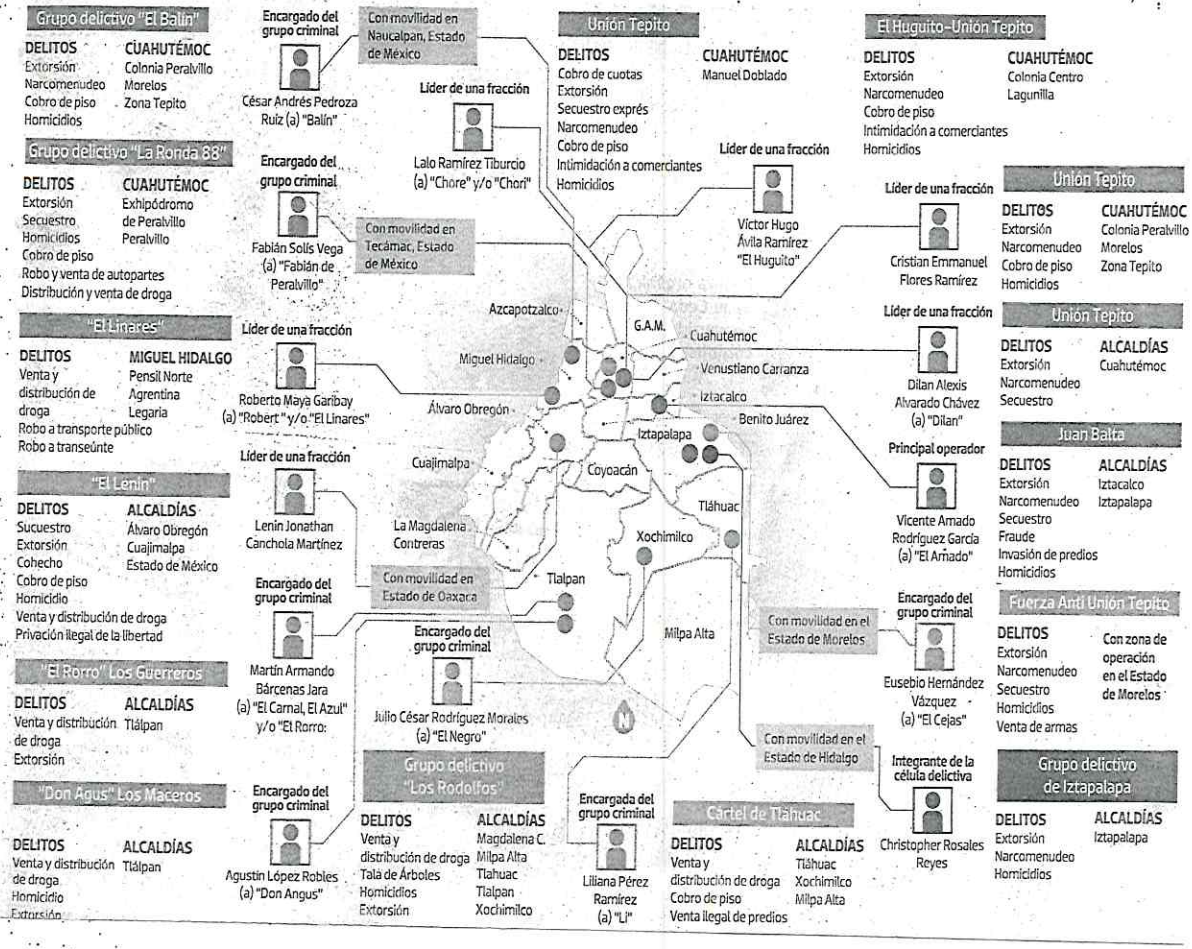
Grupo delictivo "El Balín"

| DELITOS | CUAHUTÉMOC |
|---|---|
| Extorsión | Colonia Peralvillo |
| Narcomenudeo | Morelos |
| Cobro de piso | Zona Tepito |
| Homicidios | |

Grupo delictivo "La Ronda 88"

| DELITOS | CUAHUTÉMOC |
|---|---|
| Extorsión | Exhipódromo |
| Secuestro | de Peralvillo |
| Homicidios | Peralvillo |
| Cobro de piso | |
| Robo y venta de autopartes | |
| Distribución y venta de droga | |

"El Linares"

| DELITOS | MIGUEL HIDALGO |
|---|---|
| Venta y distribución de droga | Pensil Norte |
| Robo a transporte público | Agrentina |
| Robo a transeúnte | Legaria |

"El Lenin"

| DELITOS | ALCALDÍAS |
|---|---|
| Sucuestro | Álvaro Obregón |
| Extorsión | Cuajimalpa |
| Cohecho | Estado de México |
| Cobro de piso | |
| Homicidio | |
| Venta y distribución de droga | |
| Privación ilegal de la libertad | |

"El Rorro" Los Guerreros

| DELITOS | ALCALDÍAS |
|---|---|
| Venta y distribución de droga | Tlálpan |
| Extorsión | |

"Don Agus" Los Maceros

| DELITOS | ALCALDÍAS |
|---|---|
| Venta y distribución de droga | Tlálpan |
| Homicidio | |
| Extorsión | |

Encargado del grupo criminal
César Andrés Pedroza Ruiz (a) "Balín"

Con movilidad en Naucalpan, Estado de México

Líder de una fracción
Lalo Ramírez Tiburcio (a) "Chore" y/o "Chori"

Encargado del grupo criminal
Fabián Solís Vega (a) "Fabián de Peralvillo"

Con movilidad en Tecámac, Estado de México

Líder de una fracción
Roberto Maya Garibay (a) "Robert" y/o "El Linares"

Líder de una fracción
Lenin Jonathan Canchola Martínez

Con movilidad en Estado de Oaxaca

Encargado del grupo criminal
Martín Armando Bárcenas Jara (a) "El Carnal, El Azul" y/o "El Rorro:

Encargado del grupo criminal
Julio César Rodríguez Morales (a) "El Negro"

Encargado del grupo criminal
Agustin López Robles (a) "Don Angus"

Grupo delictivo "Los Rodolfos"

| DELITOS | ALCALDÍAS |
|---|---|
| Venta y distribución de droga | Magdalena C. |
| Tala de Árboles | Milpa Alta |
| Homicidios | Tlahuac |
| Extorsión | Tlalpan |
| | Xochimilco |

Encargada del grupo criminal
Liliana Pérez Ramírez (a) "Li"

Unión Tepito

| DELITOS | CUAHUTÉMOC |
|---|---|
| Cobro de cuotas | Manuel Doblado |
| Extorsión | |
| Secuestro exprés | |
| Narcomenudeo | |
| Cobro de piso | |
| Intimidación a comerciantes | |
| Homicidios | |

Líder de una fracción
Víctor Hugo Ávila Ramírez "El Huguito"

Azcapotzalco
G.A.M.
Cuahutémoc
Miguel Hidalgo
Venustiano Carranza
Iztacalco
Álvaro Obregón
Benito Juárez
Iztapalapa
Cuajimalpa
Coyoacán
Tláhuac
La Magdalena Contreras
Xochimilco
Tlalpan
Milpa Alta
N

Con movilidad en el Estado de Morelos

Con movilidad en el Estado de Hidalgo

Cártel de Tlahuac

| DELITOS | ALCALDÍAS |
|---|---|
| Venta y distribución de droga | Tláhuac |
| Cobro de piso | Xochimilco |
| Venta ilegal de predios | Milpa Alta |

El Huguito-Unión Tepito

| DELITOS | CUAHUTÉMOC |
|---|---|
| Extorsión | Colonia Centro |
| Narcomenudeo | Lagunilla |
| Cobro de piso | |
| Intimidación a comerciantes | |
| Homicidios | |

Líder de una fracción
Cristian Emmanuel Flores Ramírez

Unión Tepito

| DELITOS | CUAHUTÉMOC |
|---|---|
| Extorsión | Colonia Peralvillo |
| Narcomenudeo | Morelos |
| Cobro de piso | Zona Tepito |
| Homicidios | |

Líder de una fracción
Dilan Alexis Alvarado Chávez (a) "Dilan"

Unión Tepito

| DELITOS | ALCALDÍAS |
|---|---|
| Extorsión | Cuahutémoc |
| Narcomenudeo | |
| Secuestro | |

Principal operador
Vicente Amado Rodríguez García (a) "El Amado"

Juan Balta

| DELITOS | ALCALDÍAS |
|---|---|
| Extorsión | Iztacalco |
| Narcomenudeo | Iztapalapa |
| Secuestro | |
| Fraude | |
| Invasión de predios | |
| Homicidios | |

Encargado del grupo criminal
Eusebio Hernández Vázquez (a) "El Cejas"

Fuerza Anti Unión Tepito

| DELITOS | Con zona de operación en el Estado de Morelos |
|---|---|
| Extorsión | |
| Narcomenudeo | |
| Secuestro | |
| Homicidios | |
| Venta de armas | |

Integrante de la célula delictiva
Christopher Rosales Reyes

Grupo delictivo de Iztapalapa

| DELITOS | ALCALDÍAS |
|---|---|
| Extorsión | Iztapalapa |
| Narcomenudeo | |
| Homicidios | |